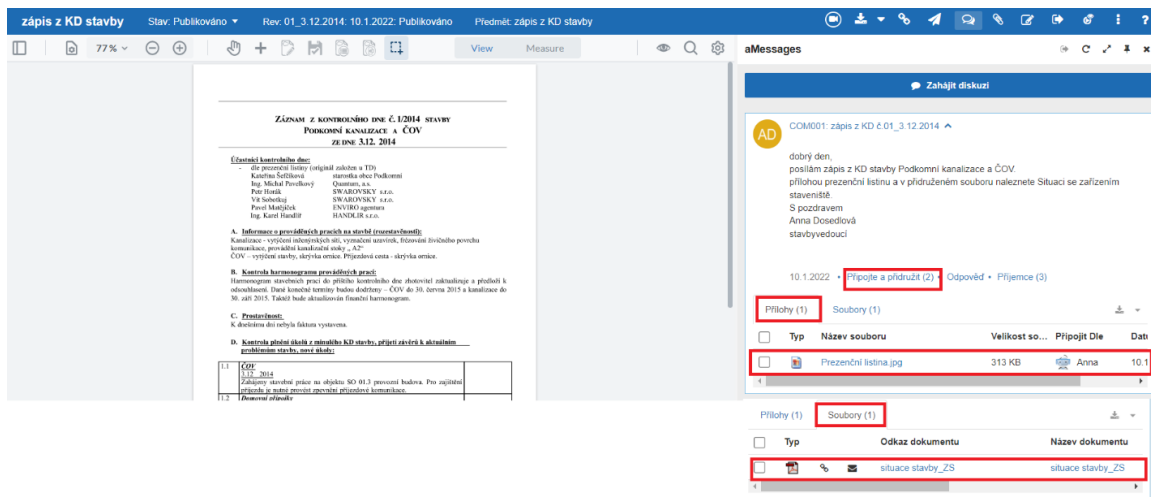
zápis z KD stavby   Stav: Publikováno ▾   Rev: 01_3.12.2014: 10.1.2022: Publikováno   Předmět: zápis z KD stavby

77 % ▾   View   Measure

aMessages

Zahájit diskuzi

ZÁZNAM Z KONTROLNÍHO DNE Č. 1/2014 STAVBY
PODKOMNÍ KANALIZACE A ČOV
ZE DNE 3.12. 2014

Účastníci kontrolního dne:
- dle prezenční listiny (originál založen u TD)
Kateřina Šefčíková   starostka obce Podkomní
Ing. Michal Pavelkový   Quantum, a.s.
Petr Horák   SWAROVSKY s.r.o.
Vít Sobotka   SWAROVSKY s.r.o.
Pavel Matějíček   ENVIRO agentura
Ing. Karel Handlíř   HANDLIR s.r.o.

A. Informace o prováděných pracích na stavbě (rozestavěnosti):
Kanalizace - vytýčení inženýrských sítí, vyznačení uzavírek, frézování živičného povrchu komunikace, provádění kanalizační stoky „A2"
ČOV – vytýčení stavby, skrývka ornice. Příjezdová cesta - skrývka ornice.

B. Kontrola harmonogramu prováděných prací:
Harmonogram stavebních prací do příštího kontrolního dne zhotovitel zaktualizuje a předloží k odsouhlasení. Dané konečné termíny budou dodrženy – ČOV do 30. června 2015 a kanalizace do 30. září 2015. Taktéž bude aktualizován finanční harmonogram.

C. Prostavěnost:
K dnešnímu dni nebyla faktura vystavena.

D. Kontrola plnění úkolů z minulého KD stavby, přijetí závěrů k aktuálním problémům stavby, nové úkoly:

1.1 ČOV
3.12. 2014
Zahájeny stavební práce na objektu SO 01.3 provozní budova. Pro zajištění příjezdu je nutné provést zpevnění příjezdové komunikace.
1.2 Domovní přípojky

AD   COM001: zápis z KD č.01_3.12.2014 ^

dobrý den,
posílám zápis z KD stavby Podkomní kanalizace a ČOV.
přílohou prezenční listinu a v přidruženém souboru naleznete Situaci se zařízením staveniště.
S pozdravem
Anna Dosedlová
stavbyvedoucí

10.1.2022 • Připojte a přidružit (2) • Odpověď • Příjemce (3)

Přílohy (1)   Soubory (1)

| | Typ | Název souboru | Velikost so... | Připojit Dle | Dat |
|---|---|---|---|---|---|
| | | Prezenční listina.jpg | 313 KB | Anna | 10.1 |

Přílohy (1)   Soubory (1)

| | Typ | | | Odkaz dokumentu | Název dokumentu |
|---|---|---|---|---|---|
| | | | | situace stavby_ZS | situace stavby_ZS |